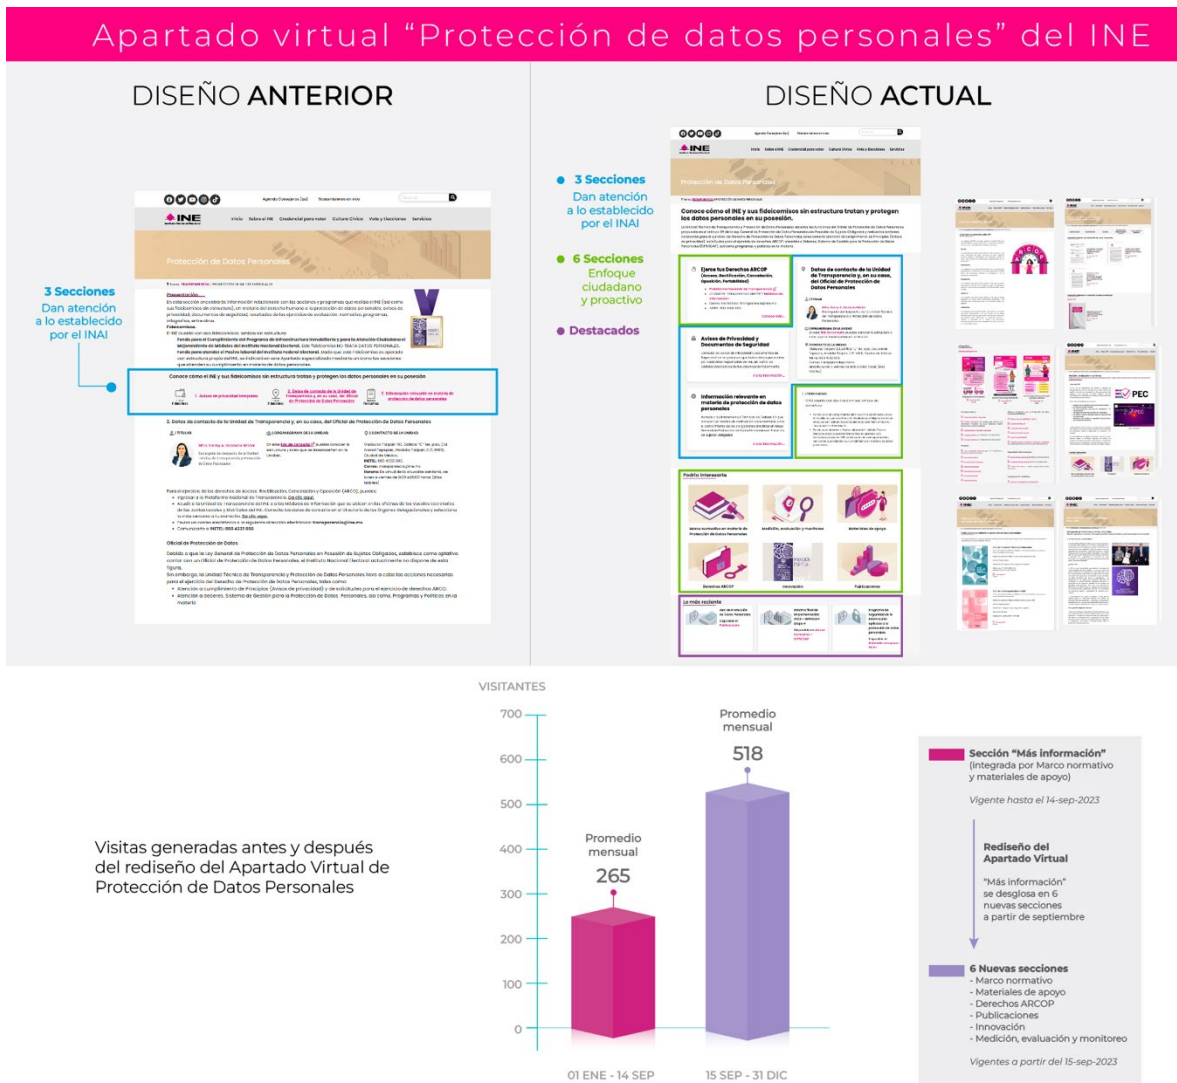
Apartado virtual "Protección de datos personales" del INE

DISEÑO ANTERIOR

3 Secciones
Dan atención a lo establecido por el INAI

Protección de Datos Personales

Conoce cómo el INE y sus fideicomisos sin estructura tratan y protegen los datos personales en su posesión

DISEÑO ACTUAL

3 Secciones
Dan atención a lo establecido por el INAI

6 Secciones
Enfoque ciudadano y proactivo

Destacados

Protección de Datos Personales

Conoce cómo el INE y sus fideicomisos sin estructura tratan y protegen los datos personales en su posesión.

Ejerce tus Derechos ARCOP

Datos de contacto de la Unidad de Transparencia y, en su caso, del Oficial de Protección de Datos Personales

Avisos de Privacidad y Documentos de Seguridad

Información relevante en materia de protección de datos personales

Podría interesarte

Marco normativo en materia de Protección de Datos Personales

Medición, evaluación y monitoreo

Materiales de apoyo

Derechos ARCOP

Innovación

Publicaciones

Lo más reciente

Visitas generadas antes y después del rediseño del Apartado Virtual de Protección de Datos Personales

VISITANTES

| 700 |
| 600 |
| 500 |
| 400 |
| 300 |
| 200 |
| 100 |
| 0 |

Promedio mensual
265

Promedio mensual
518

01 ENE - 14 SEP

15 SEP - 31 DIC

Sección "Más información" (integrada por Marco normativo y materiales de apoyo)

Vigente hasta el 14-sep-2023

Rediseño del Apartado Virtual

"Más información" se desglosa en 6 nuevas secciones a partir de septiembre

6 Nuevas secciones
- Marco normativo
- Materiales de apoyo
- Derechos ARCOP
- Publicaciones
- Innovación
- Medición, evaluación y monitoreo

Vigentes a partir del 15-sep-2023